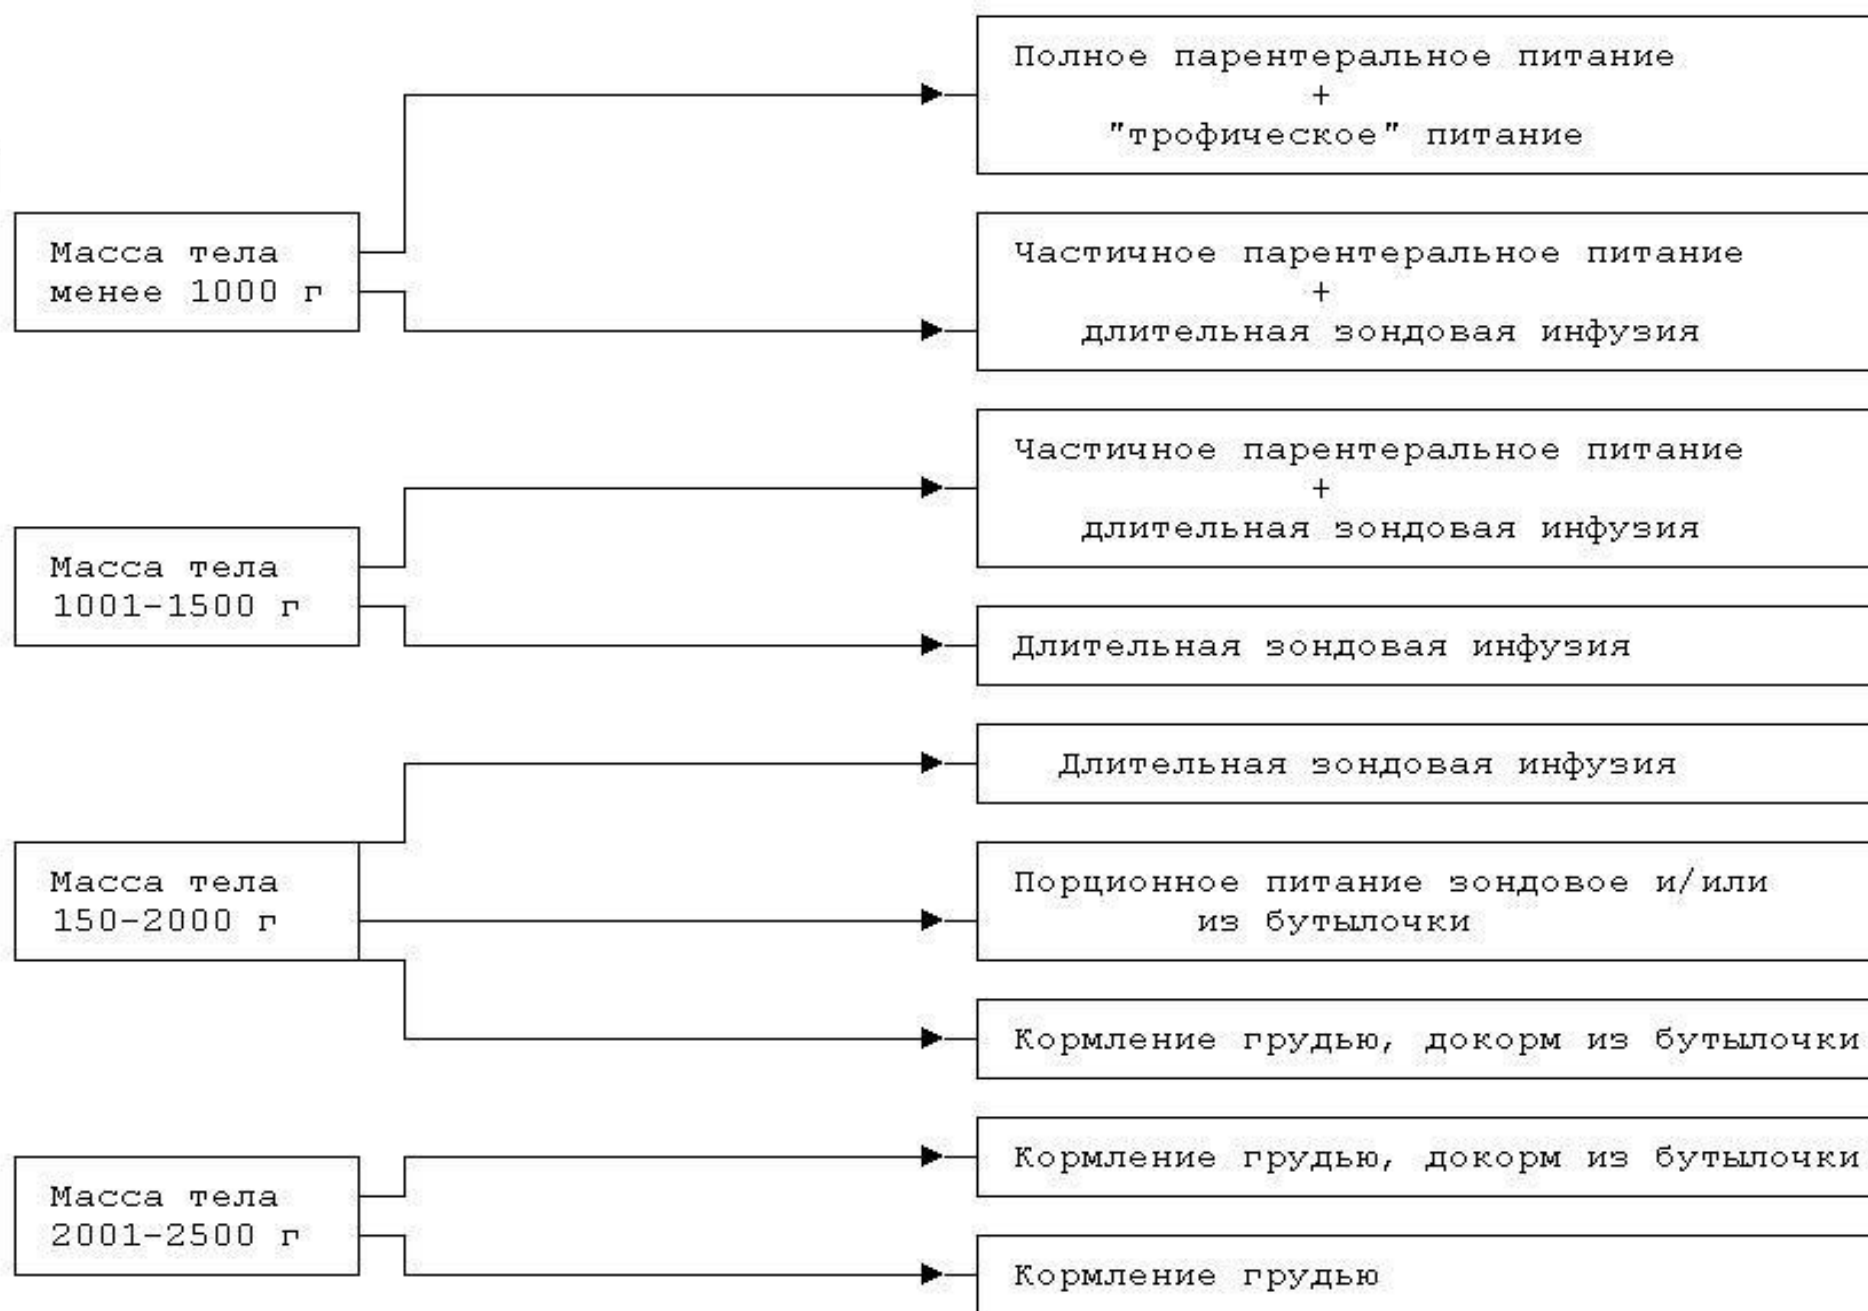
Масса тела менее 1000 г

Полное парентеральное питание
+
"трофическое" питание

Частичное парентеральное питание
+
длительная зондовая инфузия

Масса тела 1001-1500 г

Частичное парентеральное питание
+
длительная зондовая инфузия

Длительная зондовая инфузия

Масса тела 150-2000 г

Длительная зондовая инфузия

Порционное питание зондовое и/или из бутылочки

Кормление грудью, докорм из бутылочки

Масса тела 2001-2500 г

Кормление грудью, докорм из бутылочки

Кормление грудью